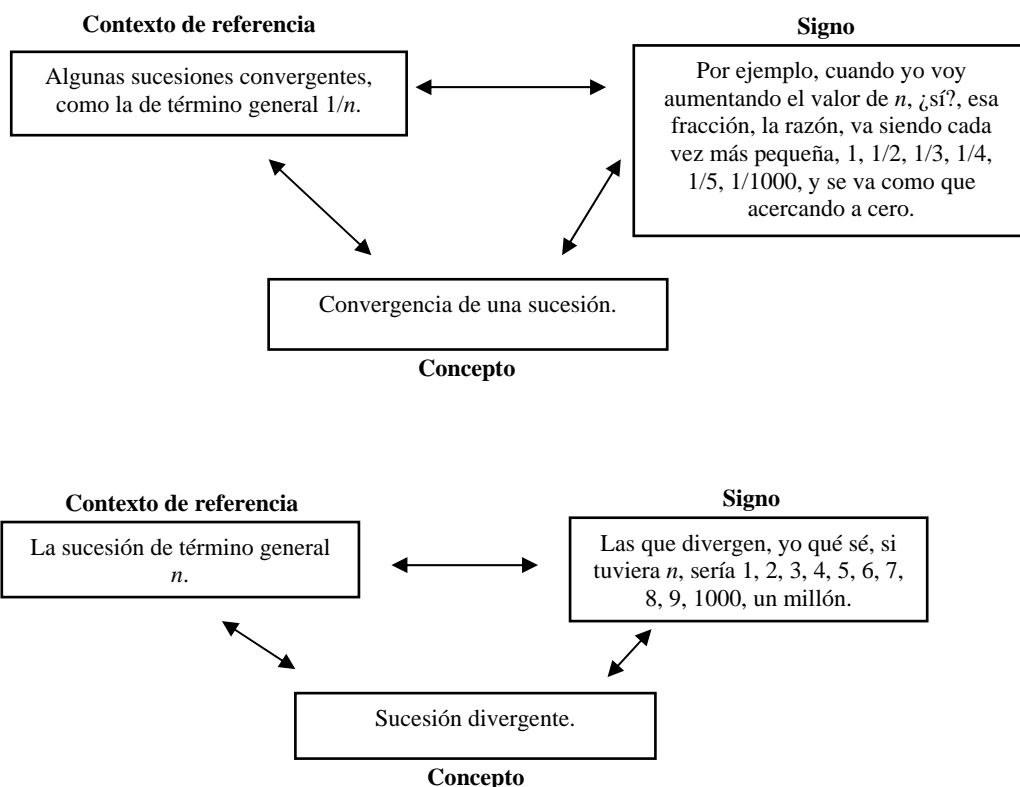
**Contexto de referencia**

Algunas sucesiones convergentes, como la de término general 1/*n*.

**Signo**

Por ejemplo, cuando yo voy aumentando el valor de *n*, ¿sí?, esa fracción, la razón, va siendo cada vez más pequeña, 1, 1/2, 1/3, 1/4, 1/5, 1/1000, y se va como que acercando a cero.

Convergencia de una sucesión.

**Concepto**

**Contexto de referencia**

La sucesión de término general *n*.

**Signo**

Las que divergen, yo qué sé, si tuviera *n*, sería 1, 2, 3, 4, 5, 6, 7, 8, 9, 1000, un millón.

Sucesión divergente.

**Concepto**